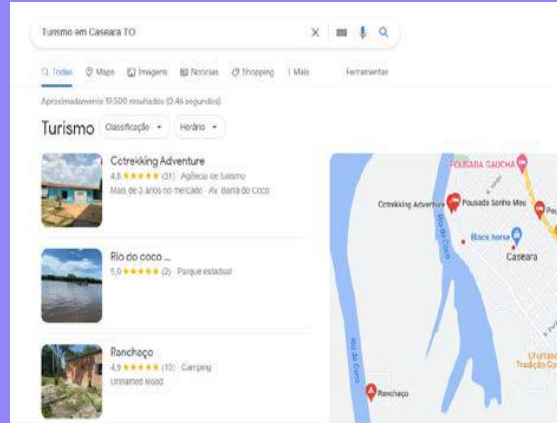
Turismo em Caseara TO

Todas Maps Imagens Notícias Shopping Mais Ferramentas

Aproximadamente 19.500 resultados (0,46 segundos)

Turismo Classificação Horário

Cotrekking Adventure
4,8 ★★★★★ (31) · Agência de turismo
Mais de 3 anos no mercado · Av. Barra do Coco

Rio do coco ...
5,0 ★★★★★ (2) · Parque estadual

Ranchoço
4,9 ★★★★★ (10) · Camping
Unnamed Road

POUSADA GAUCHA
Pousada Sonho Meu
Cotrekking Adventure
Rio do Coco
Black horse
Caseara
Rio do Coco
Ranchoço
Churras Tradição Ga